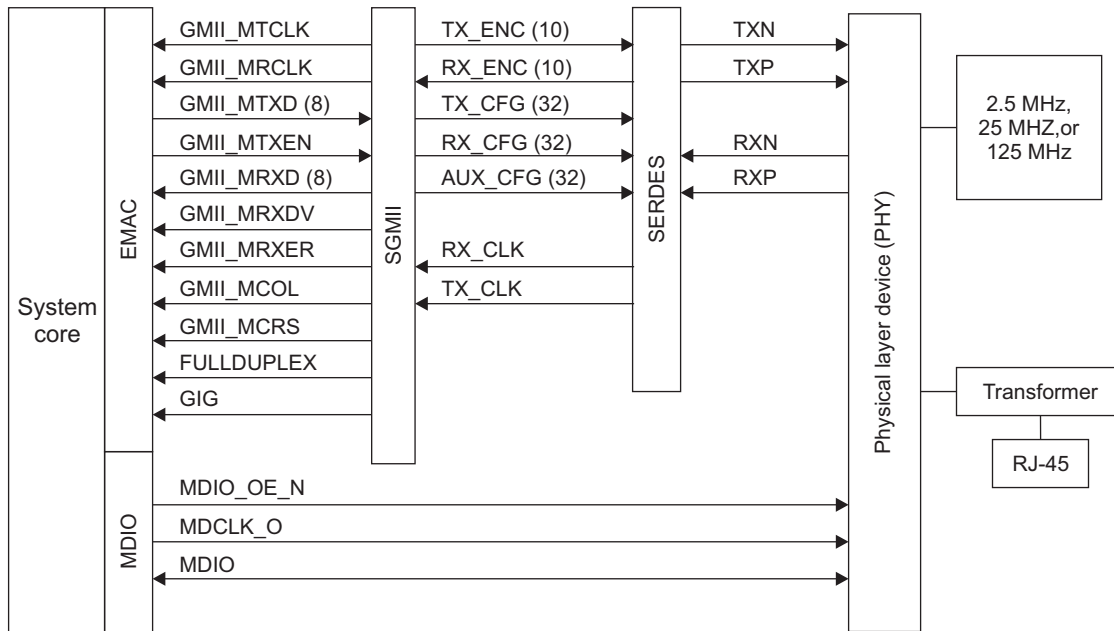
System core

EMAC

GMII_MTCLK
GMII_MRCLK
GMII_MTXD (8)
GMII_MTXEN
GMII_MRXD (8)
GMII_MRXDV
GMII_MRXER
GMII_MCOL
GMII_MCRS
FULLDUPLEX
GIG

SGMII

TX_ENC (10)
RX_ENC (10)
TX_CFG (32)
RX_CFG (32)
AUX_CFG (32)
RX_CLK
TX_CLK

SERDES

TXN
TXP
RXN
RXP

Physical layer device (PHY)

2.5 MHz, 25 MHZ,or 125 MHz

Transformer

RJ-45

MDIO

MDIO_OE_N
MDCLK_O
MDIO